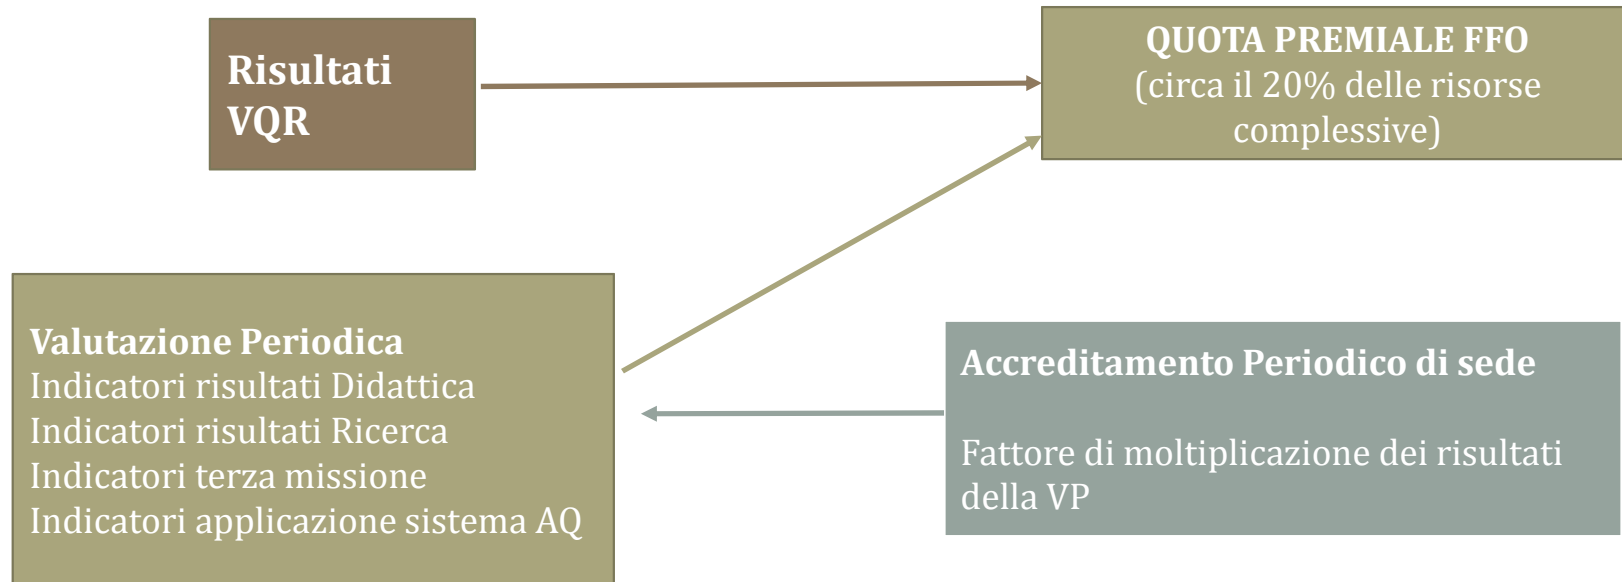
Risultati VQR

QUOTA PREMIALE FFO
(circa il 20% delle risorse complessive)

Valutazione Periodica
Indicatori risultati Didattica
Indicatori risultati Ricerca
Indicatori terza missione
Indicatori applicazione sistema AQ

Accreditamento Periodico di sede

Fattore di moltiplicazione dei risultati della VP